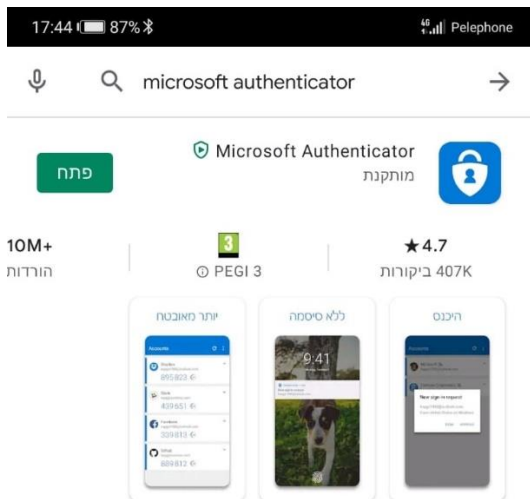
17:44 87%
4G Pelephone

microsoft authenticator

Microsoft Authenticator
מותקנת
פתח

10M+
הורדות

3
PEGI 3

★4.7
407K ביקורות

יותר מאובטח
Accounts
895823
439651
329813
689812

ללא סיסמה
9:41

היכנס
New sign-in request